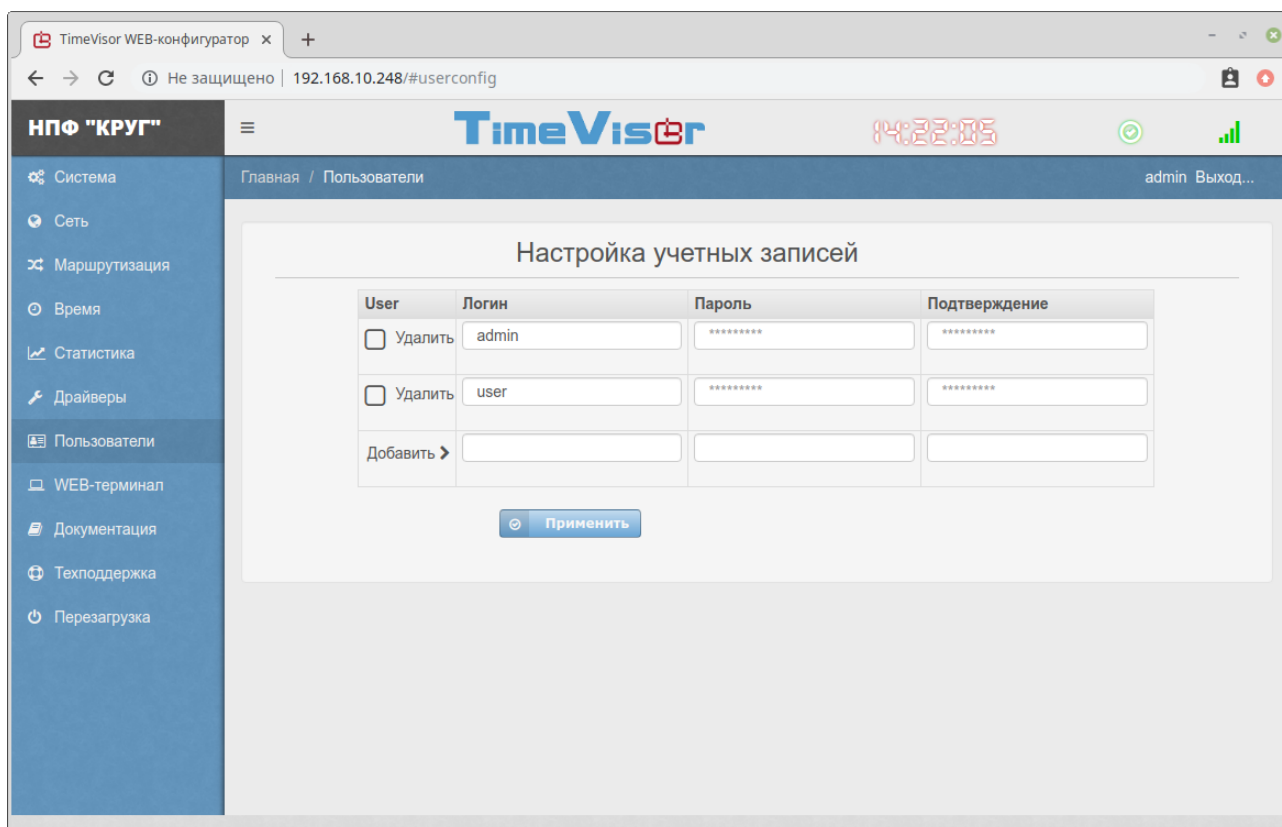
TimeVisor WEB-конфигуратор ×
+

Не защищено | 192.168.10.248/#userconfig

НПФ "КРУГ"
≡
TimeVisor
14:22:05

Система
Сеть
Маршрутизация
Время
Статистика
Драйверы
Пользователи
WEB-терминал
Документация
Техподдержка
Перезагрузка

Главная / Пользователи
admin Выход...

Настройка учетных записей

| User | Логин | Пароль | Подтверждение |
|---|---|---|---|
| Удалить | admin | ********* | ********* |
| Удалить | user | ********* | ********* |
| Добавить › | | | |

Применить